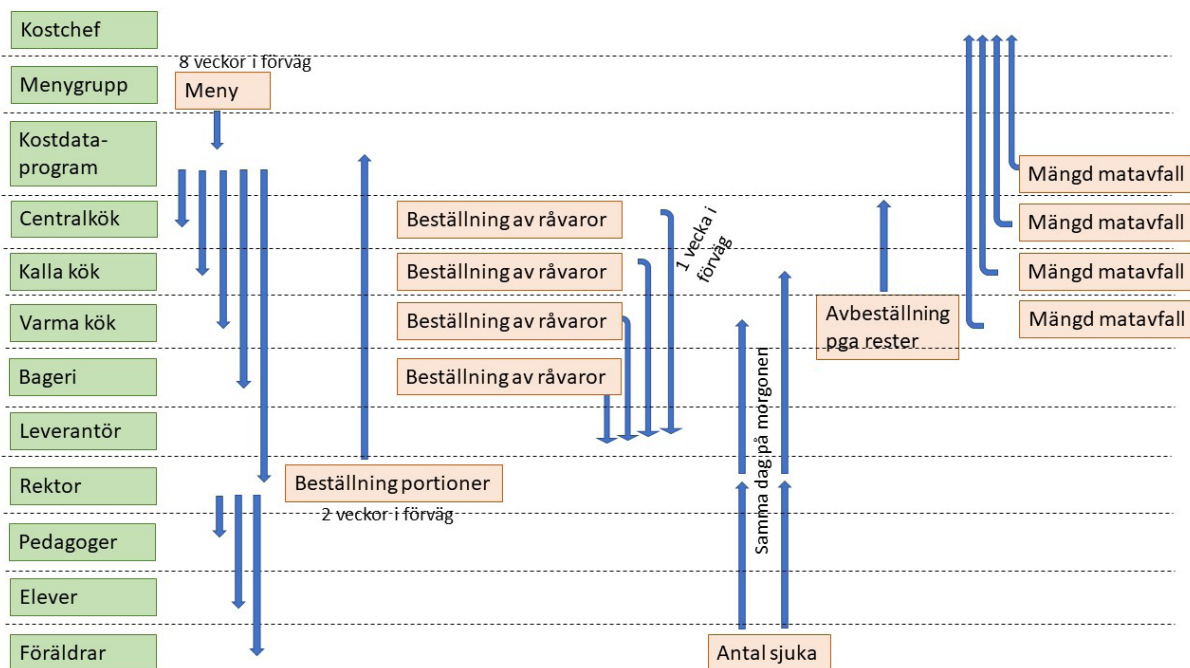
Kostchef

Menygrupp

Kostdata-program

Centralkök

Kalla kök

Varma kök

Bageri

Leverantör

Rektor

Pedagoger

Elever

Föräldrar

8 veckor i förväg

Meny

Beställning av råvaror

Beställning av råvaror

Beställning av råvaror

Beställning av råvaror

1 vecka i förväg

Beställning portioner

2 veckor i förväg

Samma dag på morgonen

Antal sjuka

Avbeställning pga rester

Mängd matavfall

Mängd matavfall

Mängd matavfall

Mängd matavfall